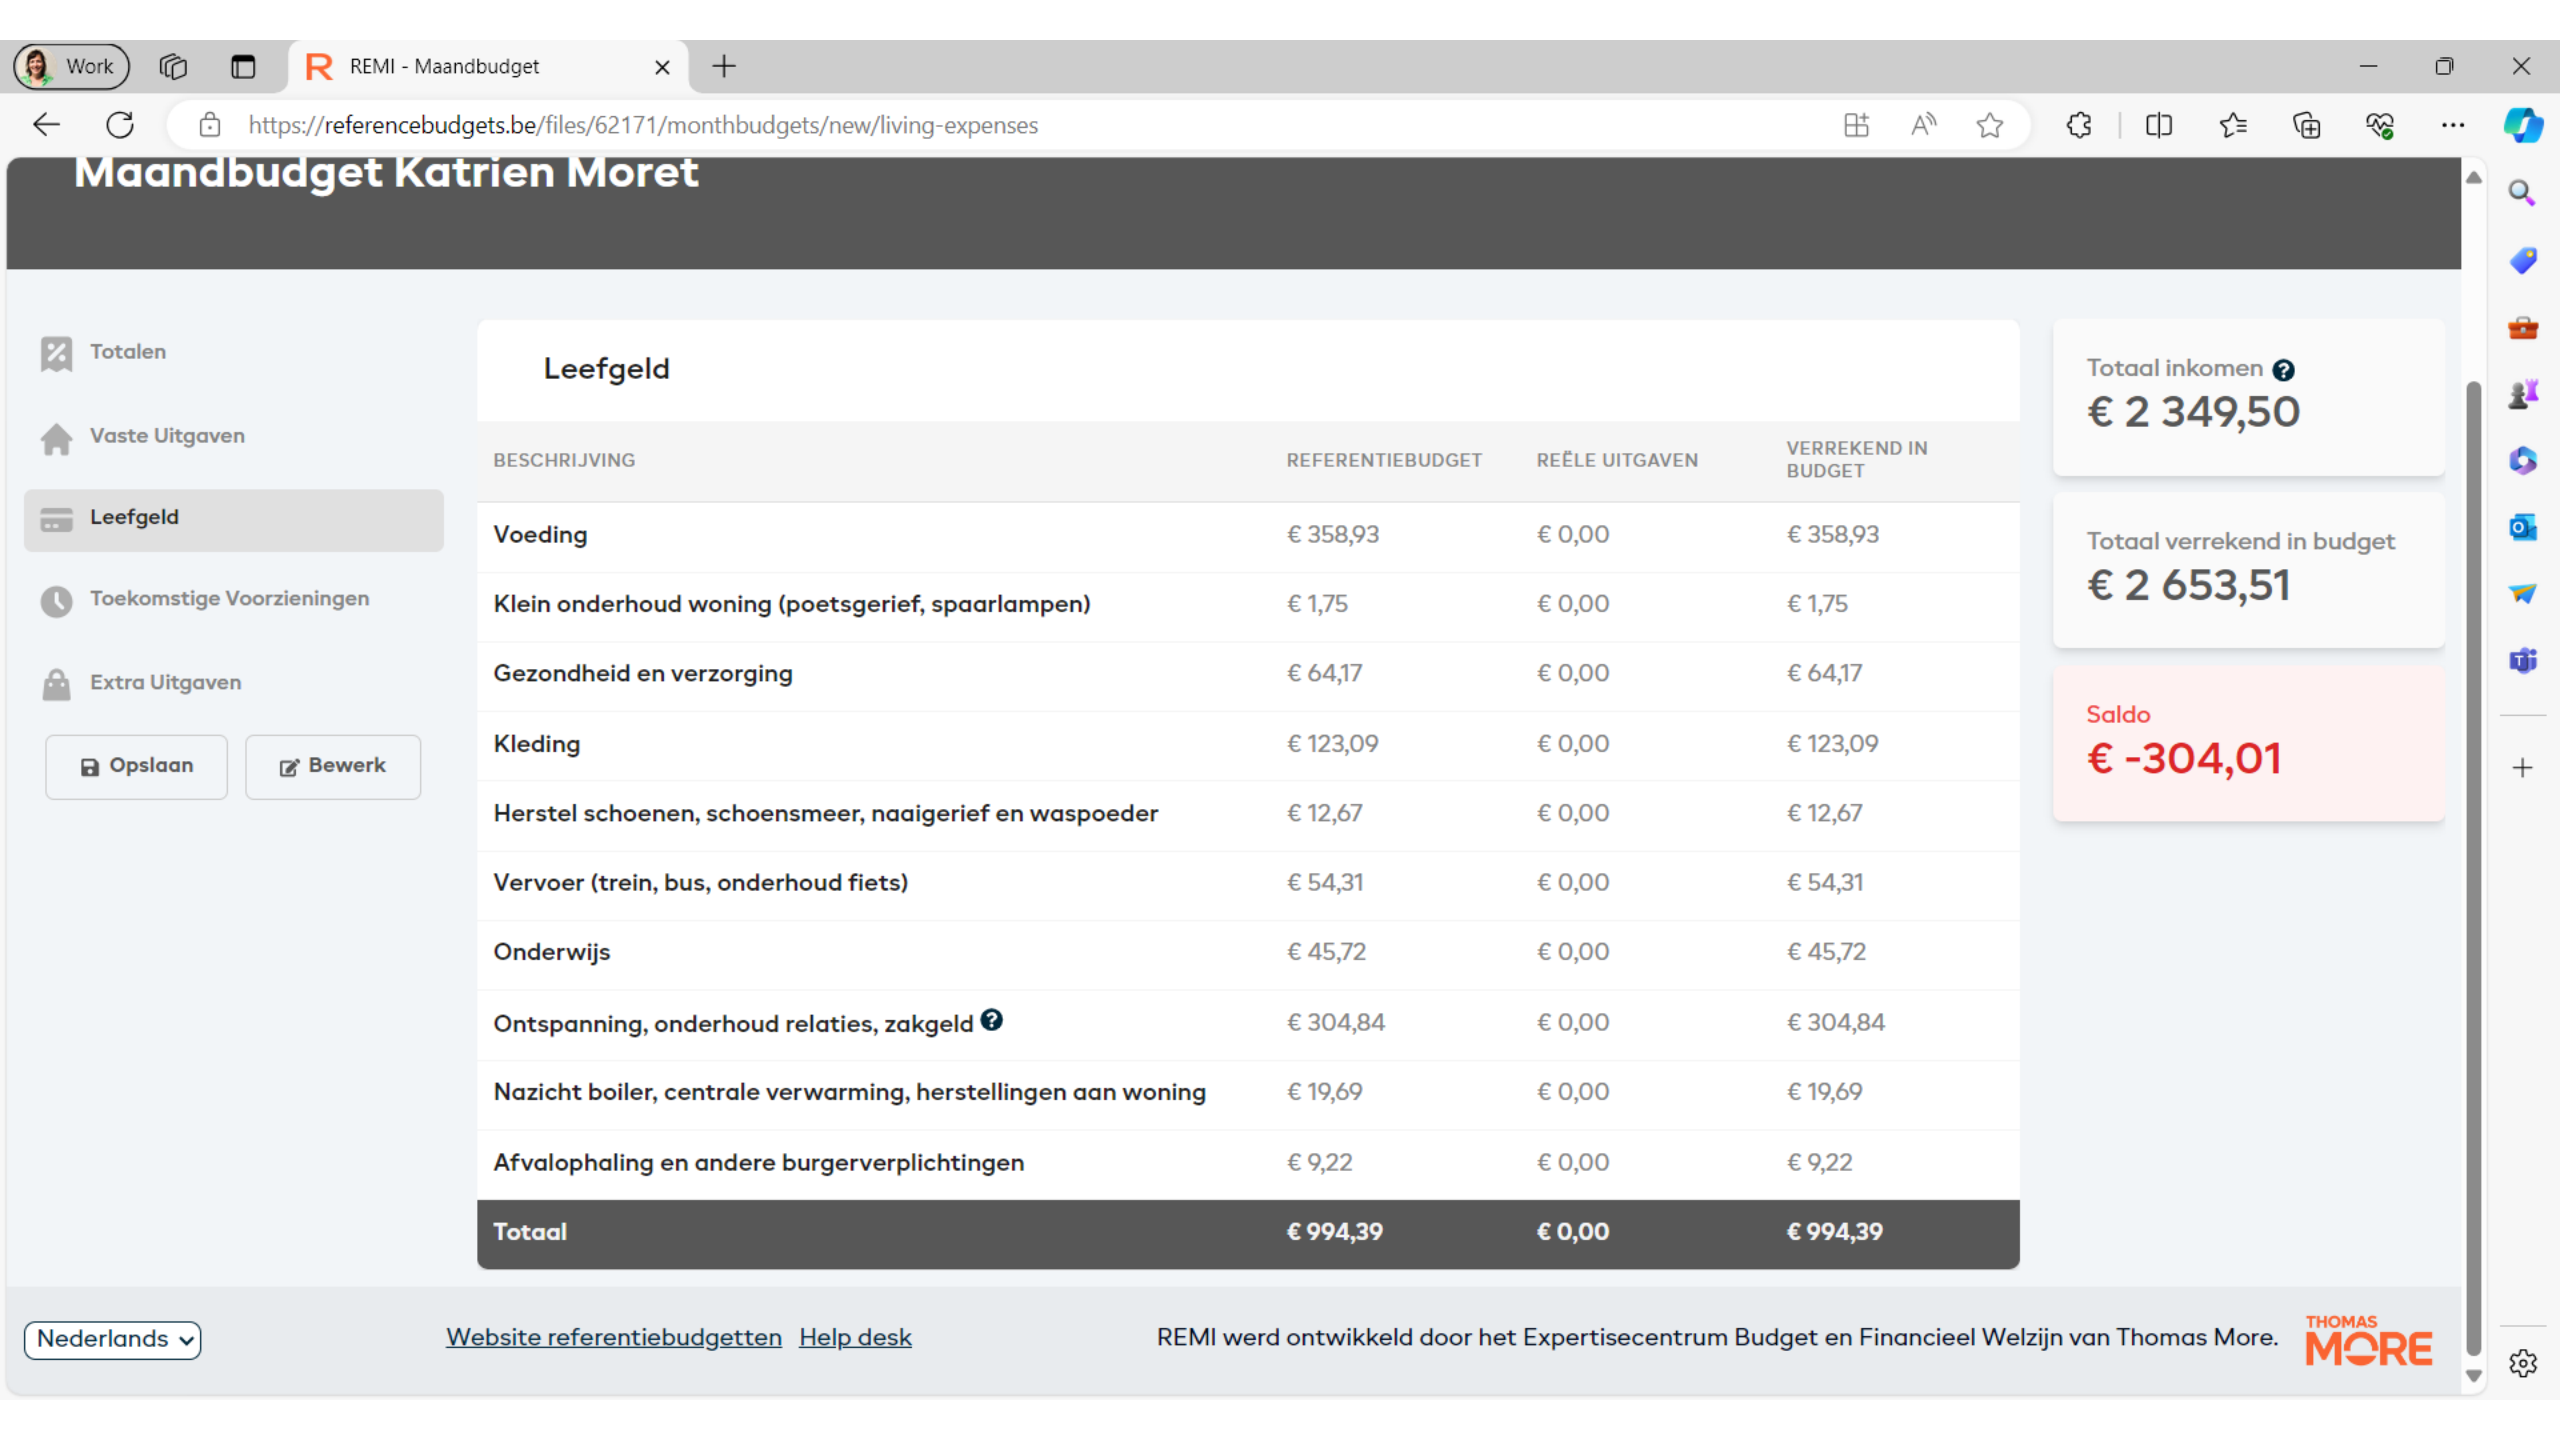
Work

REMI - Maandbudget

https://referencebudgets.be/files/62171/monthbudgets/new/living-expenses

Maandbudget Katrien Moret

Totalen

Vaste Uitgaven

Leefgeld

Toekomstige Voorzieningen

Extra Uitgaven

Opslaan

Bewerk

Leefgeld

| BESCHRIJVING | REFERENTIEBUDGET | REËLE UITGAVEN | VERREKEND IN BUDGET |
|---|---|---|---|
| Voeding | € 358,93 | € 0,00 | € 358,93 |
| Klein onderhoud woning (poetsgerief, spaarlampen) | € 1,75 | € 0,00 | € 1,75 |
| Gezondheid en verzorging | € 64,17 | € 0,00 | € 64,17 |
| Kleding | € 123,09 | € 0,00 | € 123,09 |
| Herstel schoenen, schoensmeer, naaigerief en waspoeder | € 12,67 | € 0,00 | € 12,67 |
| Vervoer (trein, bus, onderhoud fiets) | € 54,31 | € 0,00 | € 54,31 |
| Onderwijs | € 45,72 | € 0,00 | € 45,72 |
| Ontspanning, onderhoud relaties, zakgeld | € 304,84 | € 0,00 | € 304,84 |
| Nazicht boiler, centrale verwarming, herstellingen aan woning | € 19,69 | € 0,00 | € 19,69 |
| Afvalophaling en andere burgerverplichtingen | € 9,22 | € 0,00 | € 9,22 |
| Totaal | € 994,39 | € 0,00 | € 994,39 |

Totaal inkomen
€ 2 349,50

Totaal verrekend in budget
€ 2 653,51

Saldo
€ -304,01

Nederlands

Website referentiebudgetten Help desk

REMI werd ontwikkeld door het Expertisecentrum Budget en Financieel Welzijn van Thomas More.

THOMAS MORE